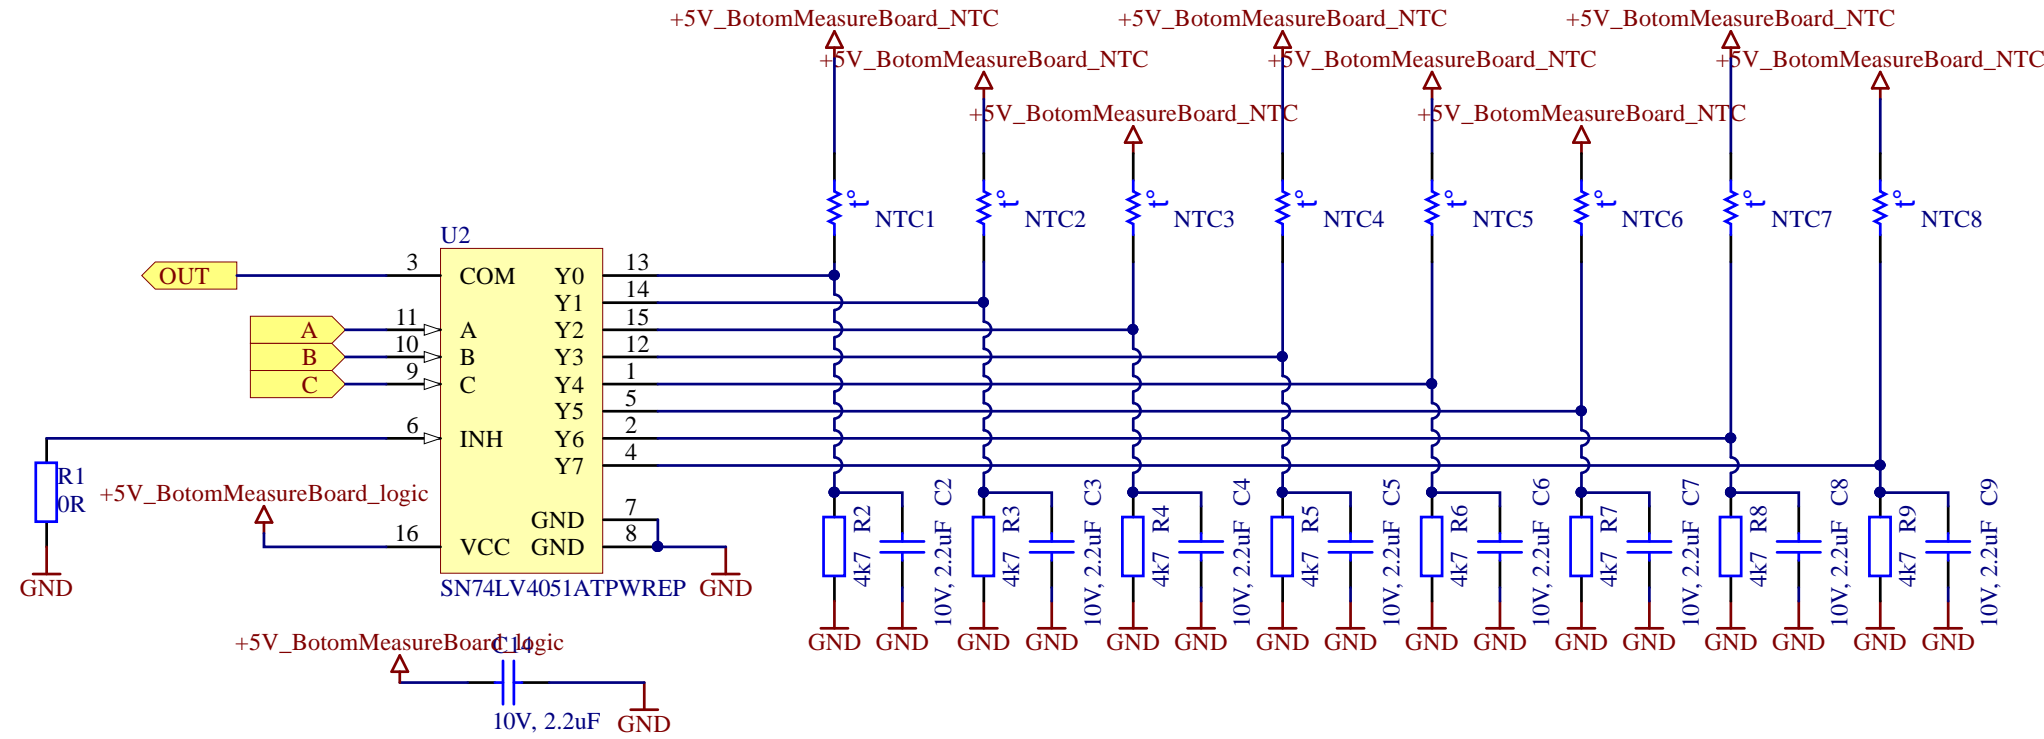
+5V_BotomMeasureBoard_NTC
+5V_BotomMeasureBoard_NTC
+5V_BotomMeasureBoard_NTC
+5V_BotomMeasureBoard_NTC
+5V_BotomMeasureBoard_NTC
+5V_BotomMeasureBoard_NTC
+5V_BotomMeasureBoard_NTC
+5V_BotomMeasureBoard_NTC

NTC1 NTC2 NTC3 NTC4 NTC5 NTC6 NTC7 NTC8

U2
OUT
3 COM
A B C
11 A
10 B
9 C
6 INH
Y0 13
Y1 14
Y2 15
Y3 12
Y4 1
Y5 5
Y6 2
Y7 4
GND 7
GND 8
16 VCC
SN74LV4051ATPWREP
GND

R1
0R
GND
+5V_BotomMeasureBoard_logic

R2 4k7 C2 10V, 2.2uF
R3 4k7 C3 10V, 2.2uF
R4 4k7 C4 10V, 2.2uF
R5 4k7 C5 10V, 2.2uF
R6 4k7 C6 10V, 2.2uF
R7 4k7 C7 10V, 2.2uF
R8 4k7 C8 10V, 2.2uF
R9 4k7 C9 10V, 2.2uF

GND GND GND GND GND GND GND GND GND GND GND GND GND GND GND GND

+5V_BotomMeasureBoard_logic
C14
10V, 2.2uF
GND